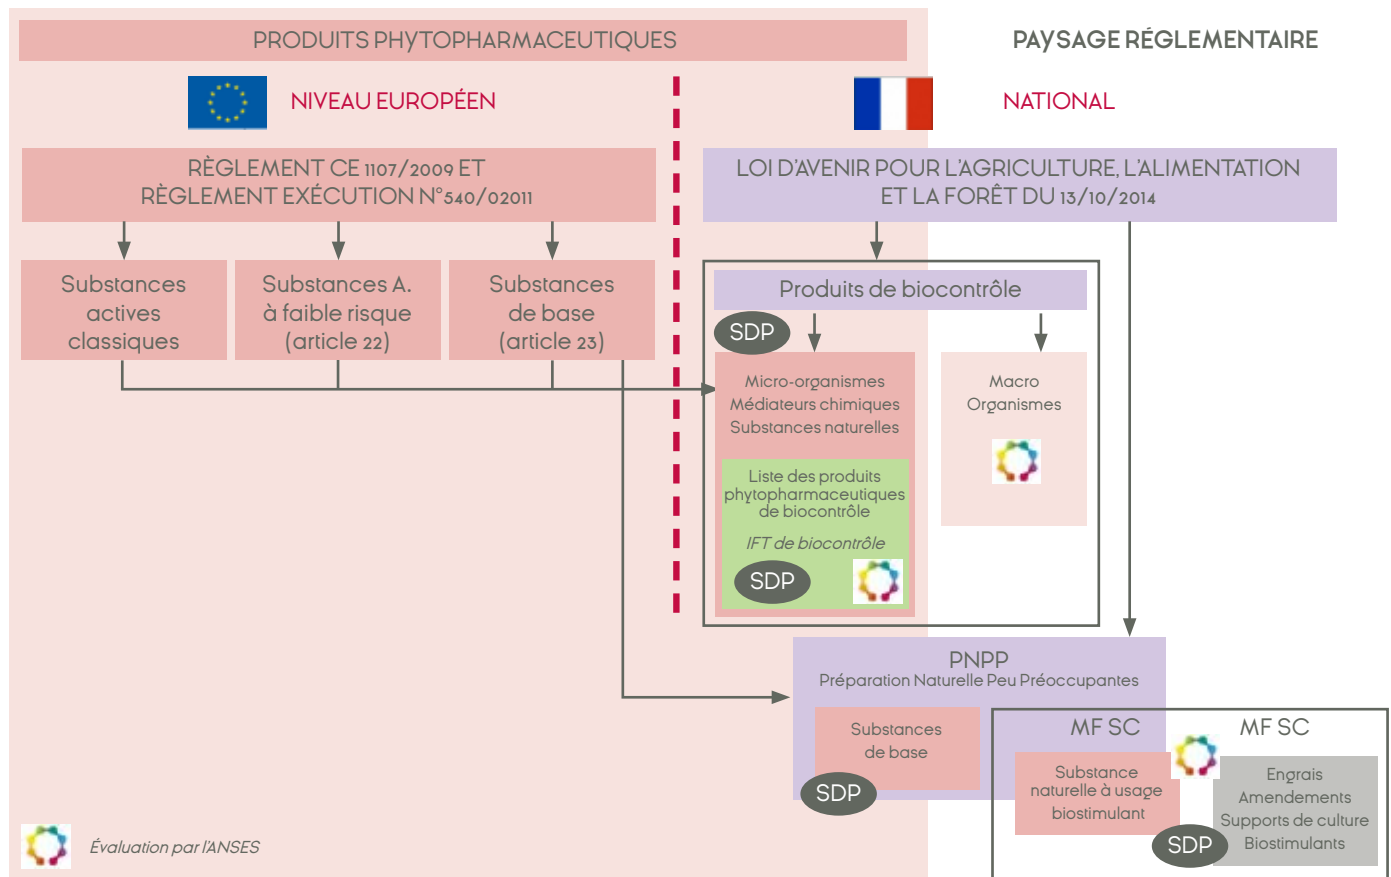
PRODUITS PHYTOPHARMACEUTIQUES

PAYSAGE RÉGLEMENTAIRE

NIVEAU EUROPÉEN

NATIONAL

RÈGLEMENT CE 1107/2009 ET RÈGLEMENT EXÉCUTION N°540/02011

LOI D'AVENIR POUR L'AGRICULTURE, L'ALIMENTATION ET LA FORÊT DU 13/10/2014

Substances actives classiques

Substances A. à faible risque (article 22)

Substances de base (article 23)

Produits de biocontrôle

SDP

Micro-organismes
Médiateurs chimiques
Substances naturelles

Macro Organismes

Liste des produits phytopharmaceutiques de biocontrôle

IFT de biocontrôle

SDP

PNPP
Préparation Naturelle Peu Préoccupantes

Substances de base

SDP

MF SC

MF SC

Substance naturelle à usage biostimulant

Engrais
Amendements
Supports de culture
Biostimulants

SDP

Évaluation par l'ANSES